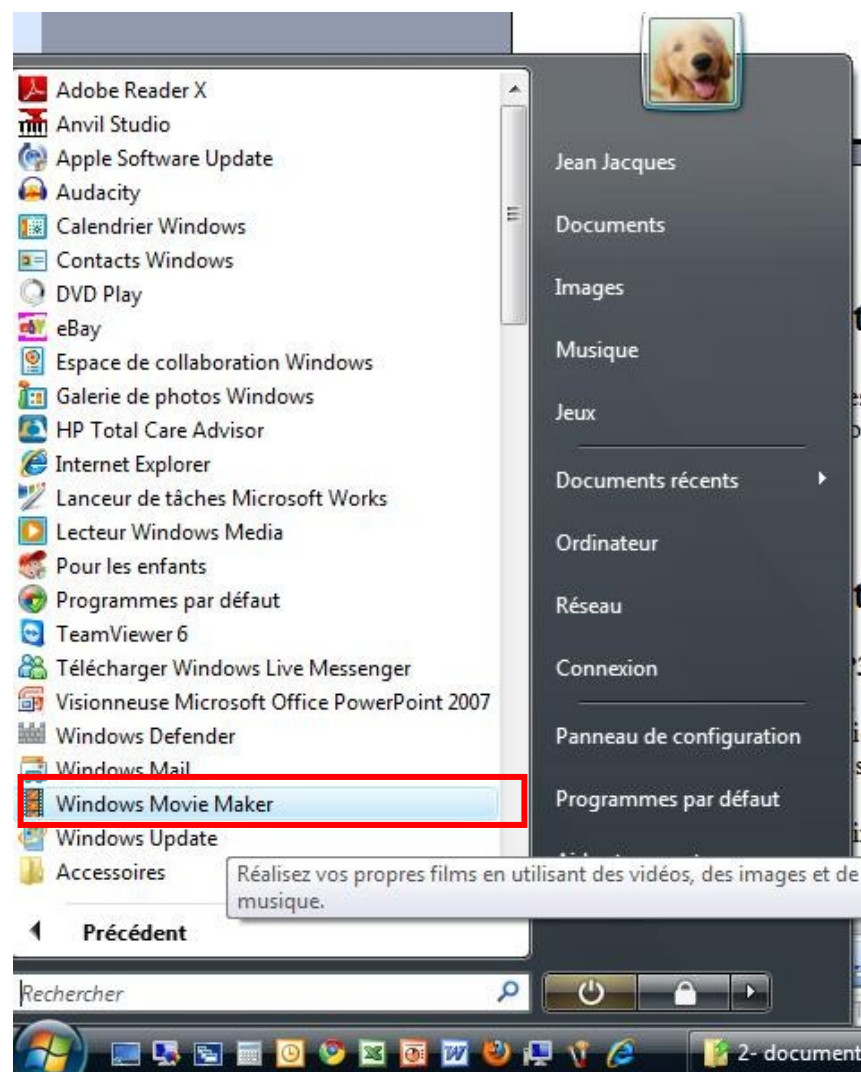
Adobe Reader X
Anvil Studio
Apple Software Update
Audacity
Calendrier Windows
Contacts Windows
DVD Play
eBay
Espace de collaboration Windows
Galerie de photos Windows
HP Total Care Advisor
Internet Explorer
Lanceur de tâches Microsoft Works
Lecteur Windows Media
Pour les enfants
Programmes par défaut
TeamViewer 6
Télécharger Windows Live Messenger
Visionneuse Microsoft Office PowerPoint 2007
Windows Defender
Windows Mail
Windows Movie Maker
Windows Update
Accessoires

Précédent

Rechercher

Jean Jacques
Documents
Images
Musique
Jeux
Documents récents
Ordinateur
Réseau
Connexion
Panneau de configuration
Programmes par défaut
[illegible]

Réalisez vos propres films en utilisant des vidéos, des images et de musique.

2- document